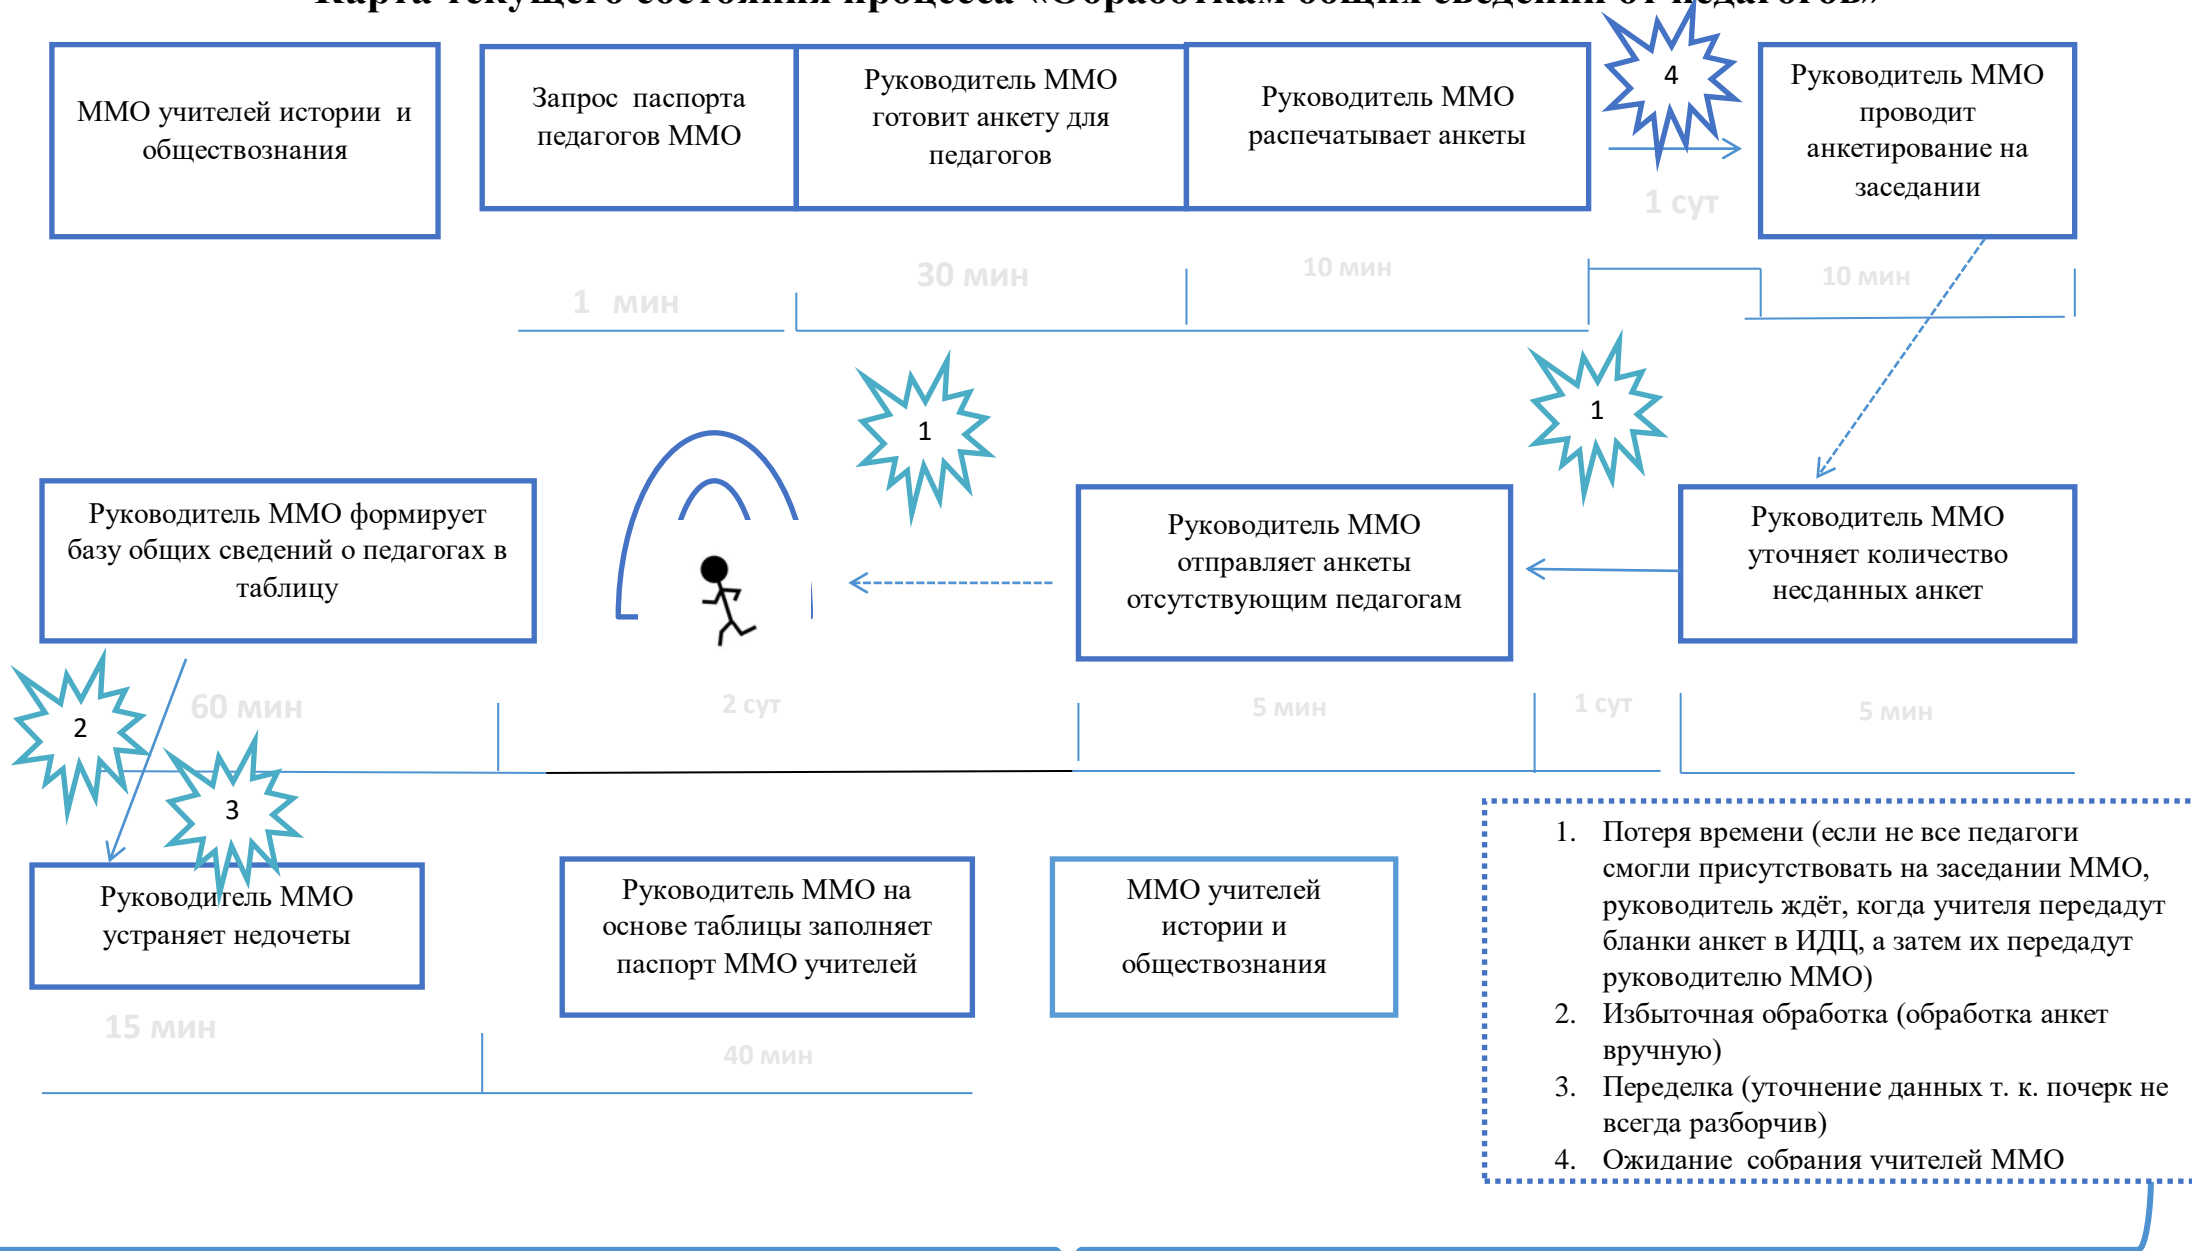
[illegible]

ММО учителей истории и обществознания

Запрос паспорта педагогов ММО

Руководитель ММО готовит анкету для педагогов

Руководитель ММО распечатывает анкеты

4

Руководитель ММО проводит анкетирование на заседании

1 сут

1 мин

30 мин

10 мин

10 мин

1

1

Руководитель ММО формирует базу общих сведений о педагогах в таблицу

Руководитель ММО отправляет анкеты отсутствующим педагогам

Руководитель ММО уточняет количество несданных анкет

2

60 мин

2 сут

5 мин

1 сут

5 мин

3

Руководитель ММО устраняет недочеты

Руководитель ММО на основе таблицы заполняет паспорт ММО учителей

ММО учителей истории и обществознания

15 мин

40 мин

1. Потеря времени (если не все педагоги смогли присутствовать на заседании ММО, руководитель ждёт, когда учителя передадут бланки анкет в ИДЦ, а затем их передадут руководителю ММО)
2. Избыточная обработка (обработка анкет вручную)
3. Переделка (уточнение данных т. к. почерк не всегда разборчив)
4. Ожидание собрания учителей ММО